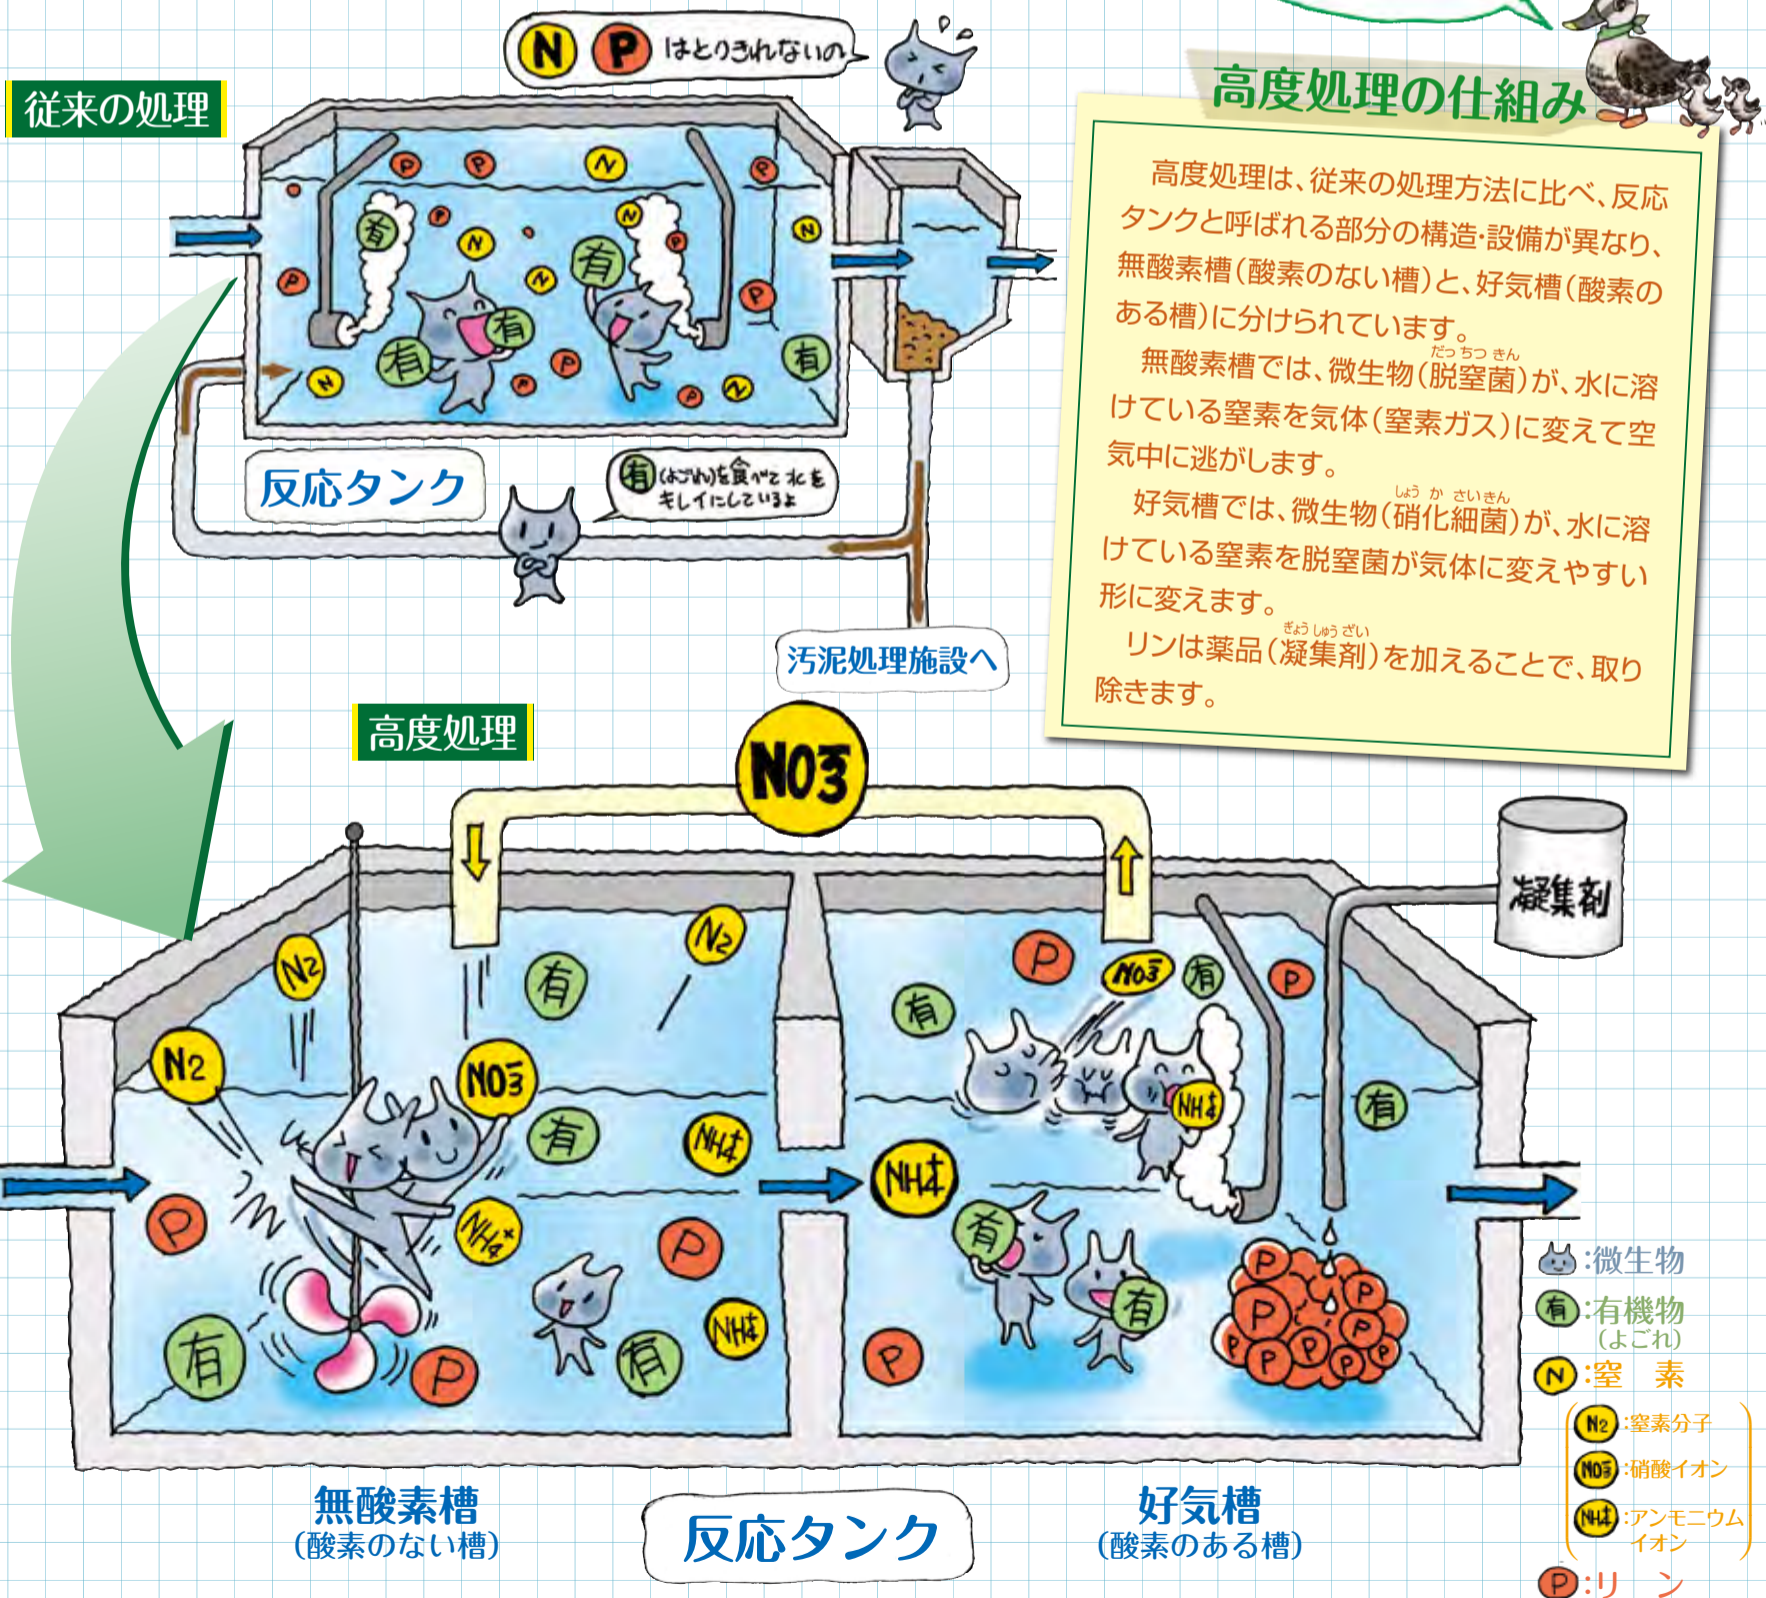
N P はとりきれないの

従来の処理

高度処理の仕組み

高度処理は、従来の処理方法に比べ、反応タンクと呼ばれる部分の構造・設備が異なり、無酸素槽（酸素のない槽）と、好気槽（酸素のある槽）に分けられています。

無酸素槽では、微生物（脱窒菌）が、水に溶けている窒素を気体（窒素ガス）に変えて空気中に逃がします。

好気槽では、微生物（硝化細菌）が、水に溶けている窒素を脱窒菌が気体に変えやすい形に変えます。

リンは薬品（凝集剤）を加えることで、取り除きます。

反応タンク

有（よごれ）を食べて水をキレイにしているよ

汚泥処理施設へ

高度処理

$NO_3^-$

凝集剤

$N_2$ $N_2$ $N_2$ $NO_3^-$ $NO_3^-$ $NH_4^+$ $NH_4^+$ $NH_4^+$ $NH_4^+$ $NH_4^+$

無酸素槽
（酸素のない槽）

反応タンク

好気槽
（酸素のある槽）

:微生物
有:有機物（よごれ）
N:窒 素
$N_2$:窒素分子
$NO_3^-$:硝酸イオン
$NH_4^+$:アンモニウムイオン
P:リ ン